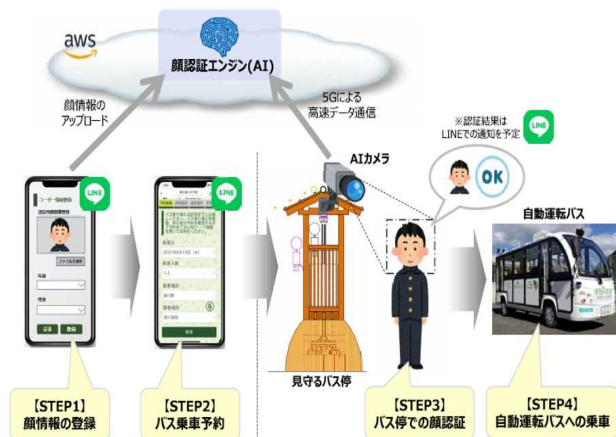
aws

顔認証エンジン(AI)

顔情報のアップロード

5Gによる高速データ通信

AIカメラ

※認証結果はLINEでの通知を予定

LINE

OK

自動運転バス

LINE

LINE

見守るバス停

【STEP1】
顔情報の登録

【STEP2】
バス乗車予約

【STEP3】
バス停での顔認証

【STEP4】
自動運転バスへの乗車